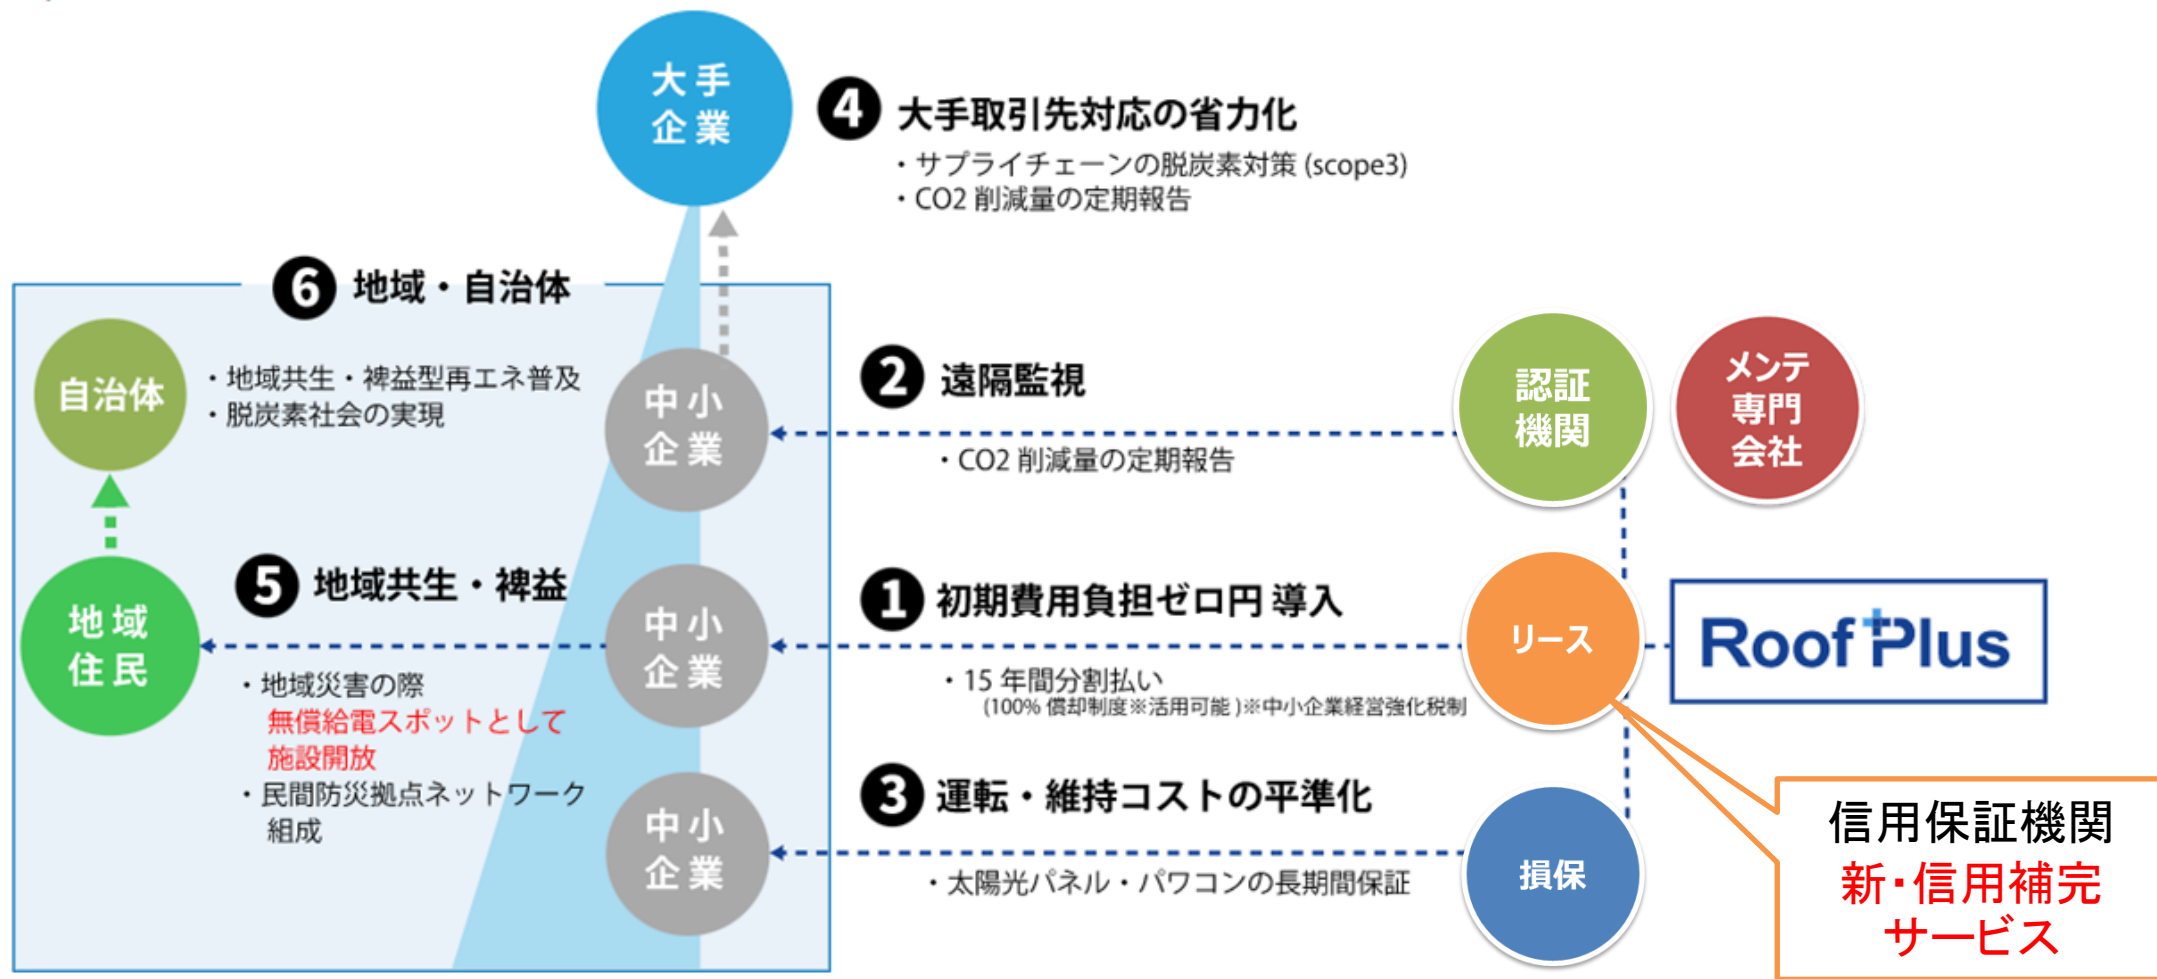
大手企業

4 大手取引先対応の省力化
・サプライチェーンの脱炭素対策 (scope3)
・CO2 削減量の定期報告

6 地域・自治体

自治体
・地域共生・裨益型再エネ普及
・脱炭素社会の実現

中小企業

2 遠隔監視
・CO2 削減量の定期報告

認証機関

メンテ専門会社

地域住民

5 地域共生・裨益
・地域災害の際
無償給電スポットとして
施設開放
・民間防災拠点ネットワーク
組成

中小企業

1 初期費用負担ゼロ円 導入
・15 年間分割払い
(100% 償却制度※活用可能 )※中小企業経営強化税制

リース

RoofPlus

中小企業

3 運転・維持コストの平準化
・太陽光パネル・パワコンの長期間保証

損保

信用保証機関
新・信用補完
サービス